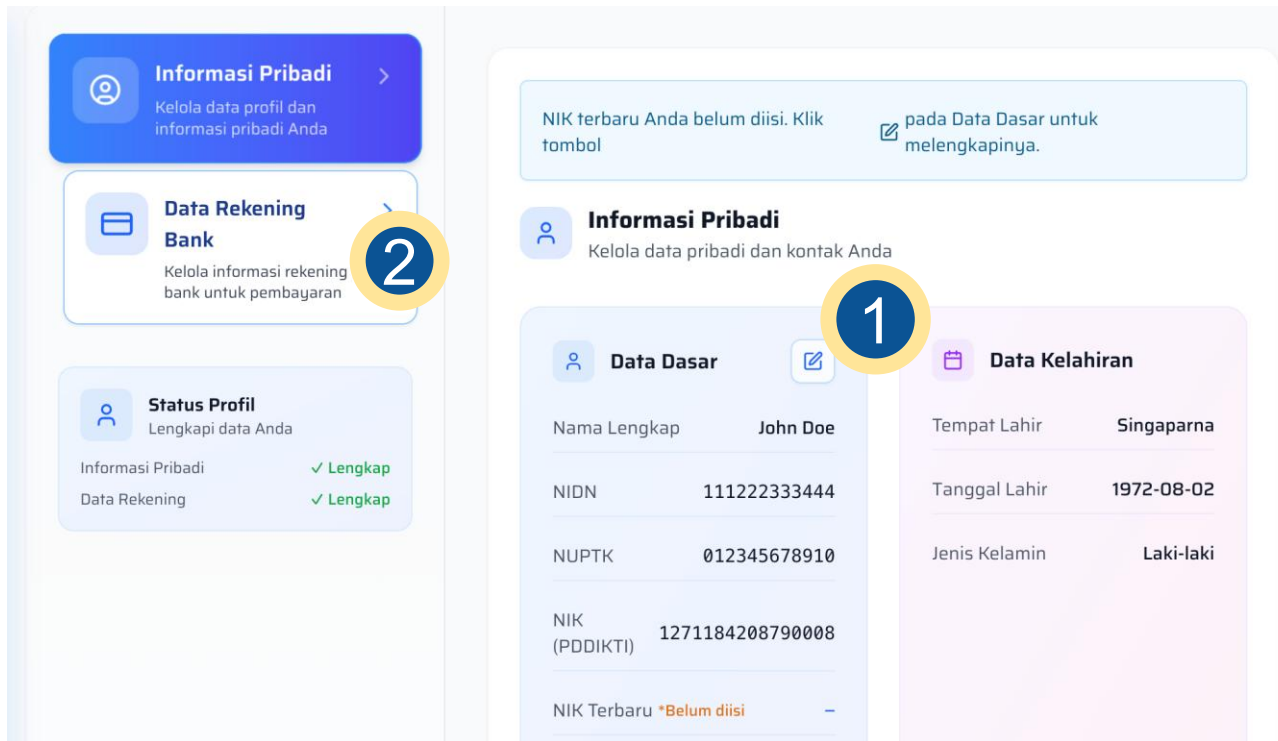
Informasi Pribadi
Kelola data profil dan informasi pribadi Anda

Data Rekening Bank
Kelola informasi rekening bank untuk pembayaran

2

Status Profil
Lengkapi data Anda

Informasi Pribadi ✓ Lengkap
Data Rekening ✓ Lengkap

NIK terbaru Anda belum diisi. Klik tombol pada Data Dasar untuk melengkapinya.

Informasi Pribadi
Kelola data pribadi dan kontak Anda

1

Data Dasar

| Nama Lengkap | John Doe |
|---|---|
| NIDN | 111222333444 |
| NUPTK | 012345678910 |
| NIK (PDDIKTI) | 1271184208790008 |
| NIK Terbaru *Belum diisi | – |

Data Kelahiran

| Tempat Lahir | Singaparna |
|---|---|
| Tanggal Lahir | 1972-08-02 |
| Jenis Kelamin | Laki-laki |